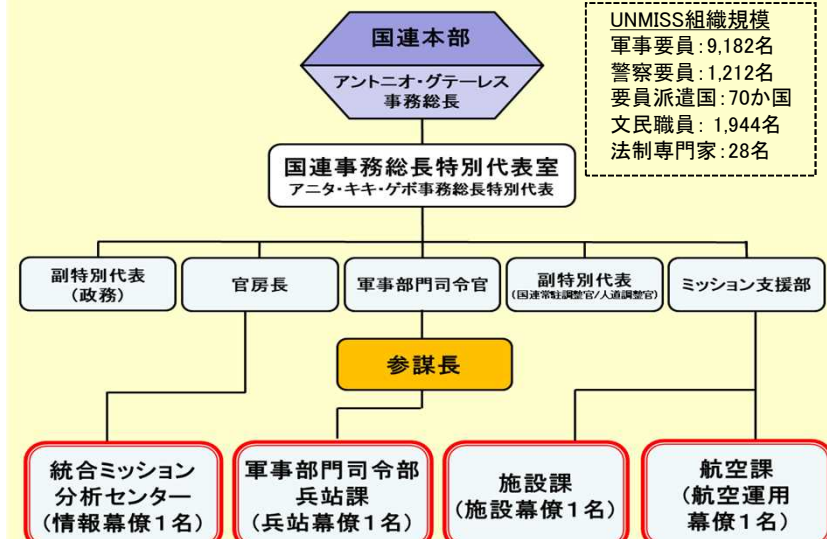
UNMISS組織規模
軍事要員:9,182名
警察要員:1,212名
要員派遣国:70か国
文民職員: 1,944名
法制専門家:28名

国連本部
アントニオ・グテーレス
事務総長

国連事務総長特別代表室
アニタ・キキ・ゲボ事務総長特別代表

副特別代表
(政務)

官房長

軍事部門司令官

副特別代表
(国連常駐調整官/人道調整官)

ミッション支援部

参謀長

統合ミッション
分析センター
(情報幕僚1名)

軍事部門司令部
兵站課
(兵站幕僚1名)

施設課
(施設幕僚1名)

航空課
(航空運用
幕僚1名)